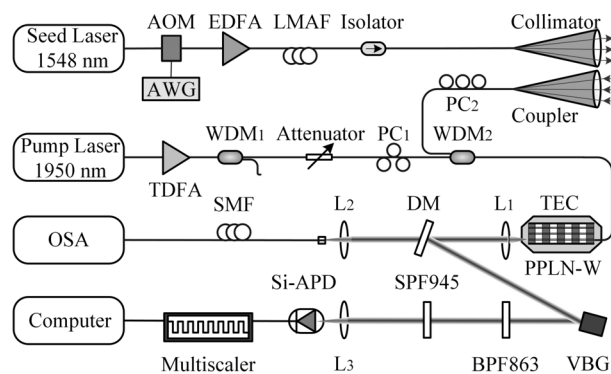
Seed Laser 1548 nm

AOM

AWG

EDFA

LMAF

Isolator

Collimator

Coupler

$PC_2$

Pump Laser 1950 nm

TDFA

$WDM_1$

Attenuator

$PC_1$

$WDM_2$

OSA

SMF

$L_2$

DM

$L_1$

TEC

PPLN-W

Computer

Multiscaler

Si-APD

$L_3$

SPF945

BPF863

VBG